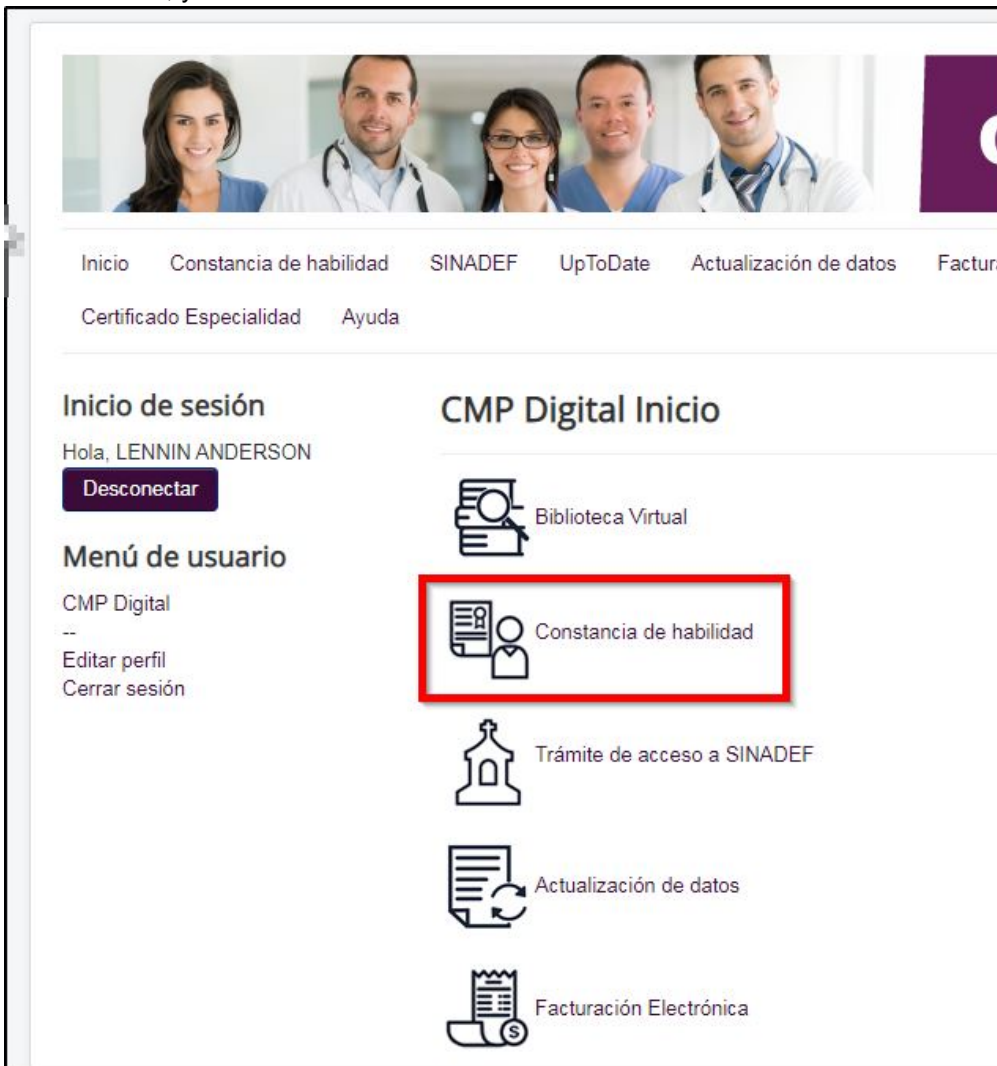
Inicio Constancia de habilidad SINADEF UpToDate Actualización de datos Factur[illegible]
Certificado Especialidad Ayuda

Inicio de sesión
Hola, LENNIN ANDERSON
Desconectar

Menú de usuario
CMP Digital
--
Editar perfil
Cerrar sesión

CMP Digital Inicio

Biblioteca Virtual

Constancia de habilidad

Trámite de acceso a SINADEF

Actualización de datos

Facturación Electrónica